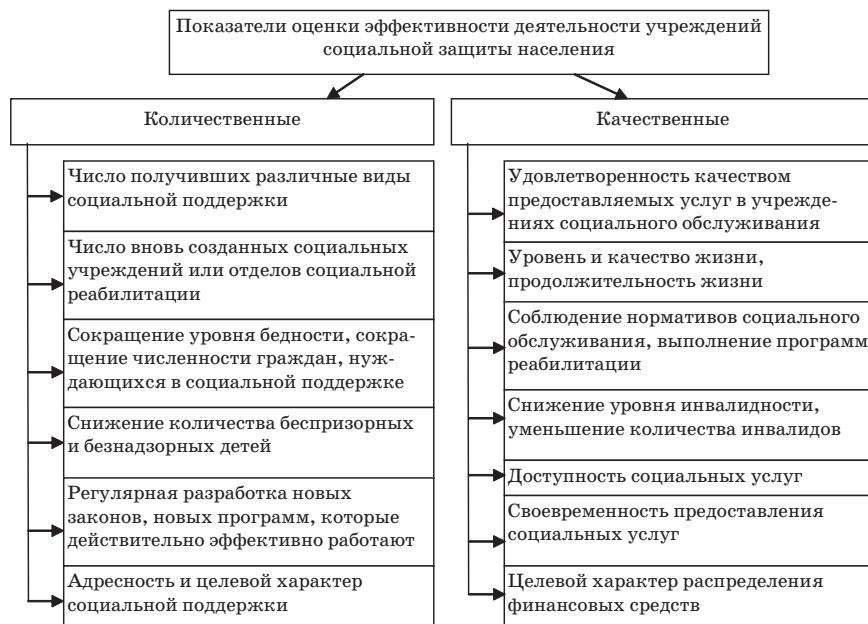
Показатели оценки эффективности деятельности учреждений социальной защиты населения

Количественные

Число получивших различные виды социальной поддержки

Число вновь созданных социальных учреждений или отделов социальной реабилитации

Сокращение уровня бедности, сокращение численности граждан, нуждающихся в социальной поддержке

Снижение количества беспризорных и безнадзорных детей

Регулярная разработка новых законов, новых программ, которые действительно эффективно работают

Адресность и целевой характер социальной поддержки

Качественные

Удовлетворенность качеством предоставляемых услуг в учреждениях социального обслуживания

Уровень и качество жизни, продолжительность жизни

Соблюдение нормативов социального обслуживания, выполнение программ реабилитации

Снижение уровня инвалидности, уменьшение количества инвалидов

Доступность социальных услуг

Своевременность предоставления социальных услуг

Целевой характер распределения финансовых средств